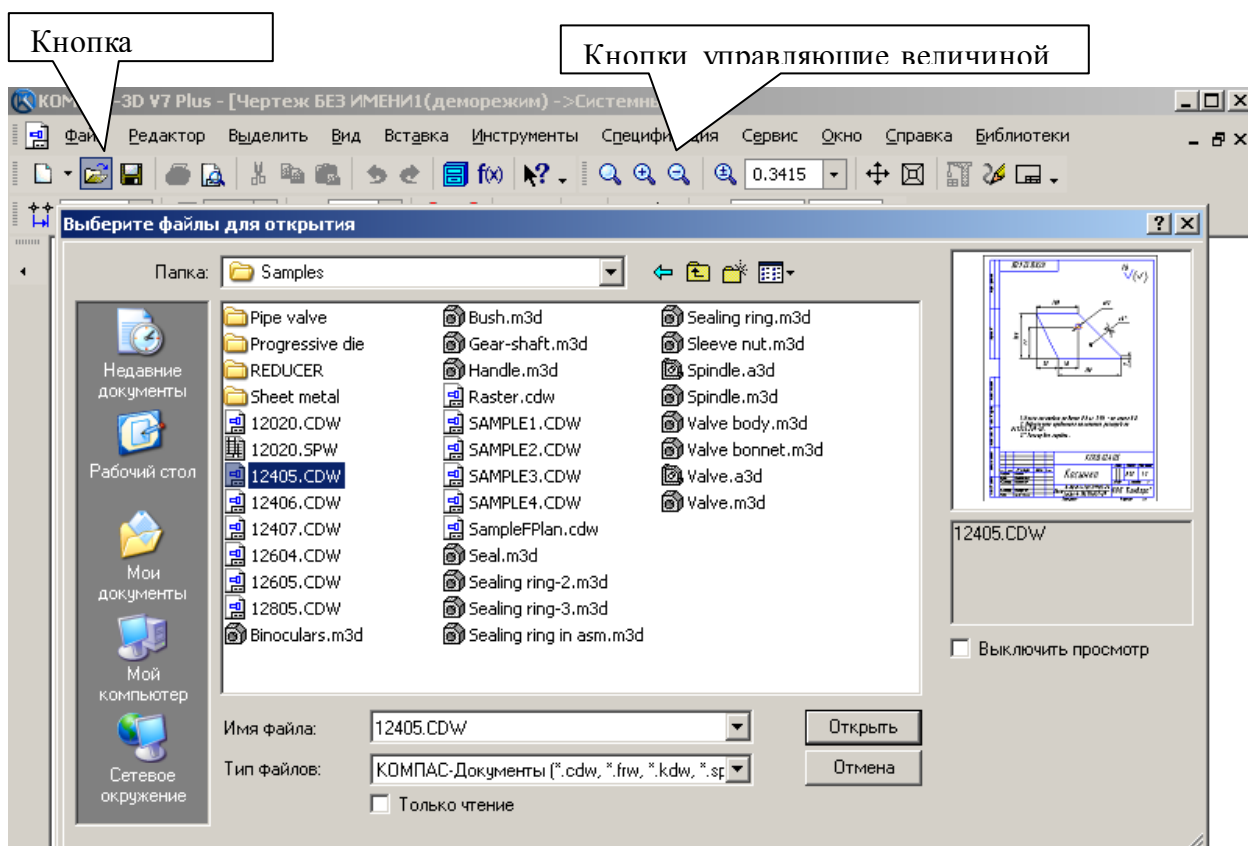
Кнопка

Кнопки управляющие величиной

КОМ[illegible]-3D V7 Plus - [Чертеж БЕЗ ИМЕНИ1(деморежим) ->Системны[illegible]

Файл Редактор Выделить Вид Вставка Инструменты Специфи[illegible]ция Сервис Окно Справка Библиотеки

0.3415

Выберите файлы для открытия

Папка: Samples

Недавние документы

Рабочий стол

Мои документы

Мой компьютер

Сетевое окружение

Pipe valve
Progressive die
REDUCER
Sheet metal
12020.CDW
12020.SPW
12405.CDW
12406.CDW
12407.CDW
12604.CDW
12605.CDW
12805.CDW
Binoculars.m3d

Bush.m3d
Gear-shaft.m3d
Handle.m3d
Raster.cdw
SAMPLE1.CDW
SAMPLE2.CDW
SAMPLE3.CDW
SAMPLE4.CDW
SampleFPlan.cdw
Seal.m3d
Sealing ring-2.m3d
Sealing ring-3.m3d
Sealing ring in asm.m3d

Sealing ring.m3d
Sleeve nut.m3d
Spindle.a3d
Spindle.m3d
Valve body.m3d
Valve bonnet.m3d
Valve.a3d
Valve.m3d

12405.CDW

Выключить просмотр

Имя файла: 12405.CDW

Открыть

Тип файлов: КОМПАС-Документы (*.cdw, *.frw, *.kdw, *.sp

Отмена

Только чтение